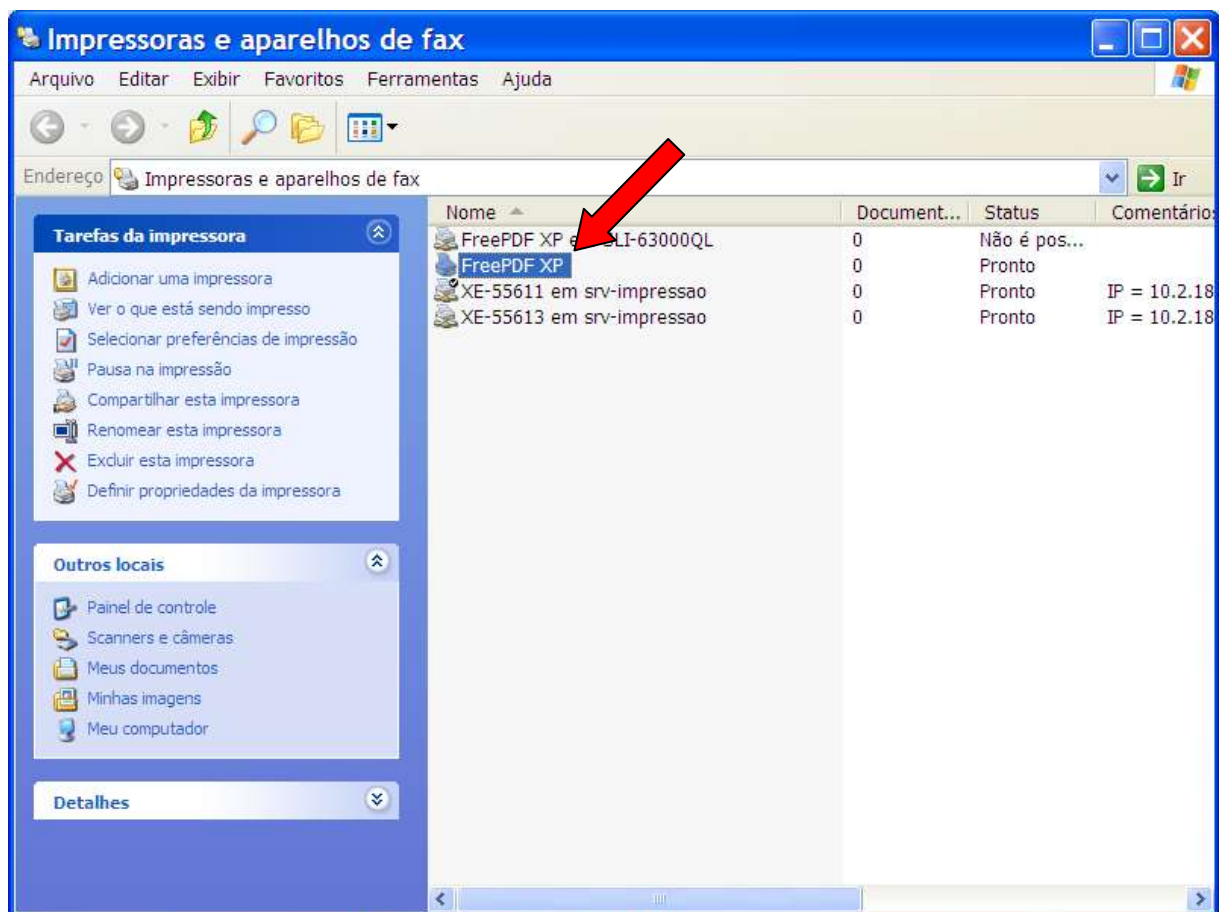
Impressoras e aparelhos de fax

Arquivo Editar Exibir Favoritos Ferramentas Ajuda

Endereço Impressoras e aparelhos de fax

Ir

Tarefas da impressora

Adicionar uma impressora
Ver o que está sendo impresso
Selecionar preferências de impressão
Pausa na impressão
Compartilhar esta impressora
Renomear esta impressora
Excluir esta impressora
Definir propriedades da impressora

Outros locais

Painel de controle
Scanners e câmeras
Meus documentos
Minhas imagens
Meu computador

Detalhes

| Nome | Document... | Status | Comentários |
|---|---|---|---|
| FreePDF XP e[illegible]LI-63000QL | 0 | Não é pos... | |
| FreePDF XP | 0 | Pronto | |
| XE-55611 em srv-impressao | 0 | Pronto | IP = 10.2.18 |
| XE-55613 em srv-impressao | 0 | Pronto | IP = 10.2.18 |